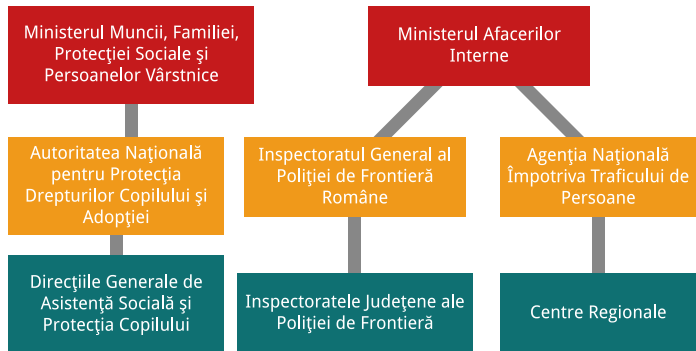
Ministerul Muncii, Familiei, Protecţiei Sociale şi Persoanelor Vârstnice

Ministerul Afacerilor Interne

Autoritatea Naţională pentru Protecţia Drepturilor Copilului şi Adopţiei

Inspectoratul General al Poliţiei de Frontieră Române

Agenţia Naţională Împotriva Traficului de Persoane

Direcţiile Generale de Asistenţă Socială şi Protecţia Copilului

Inspectoratele Judeţene ale Poliţiei de Frontieră

Centre Regionale